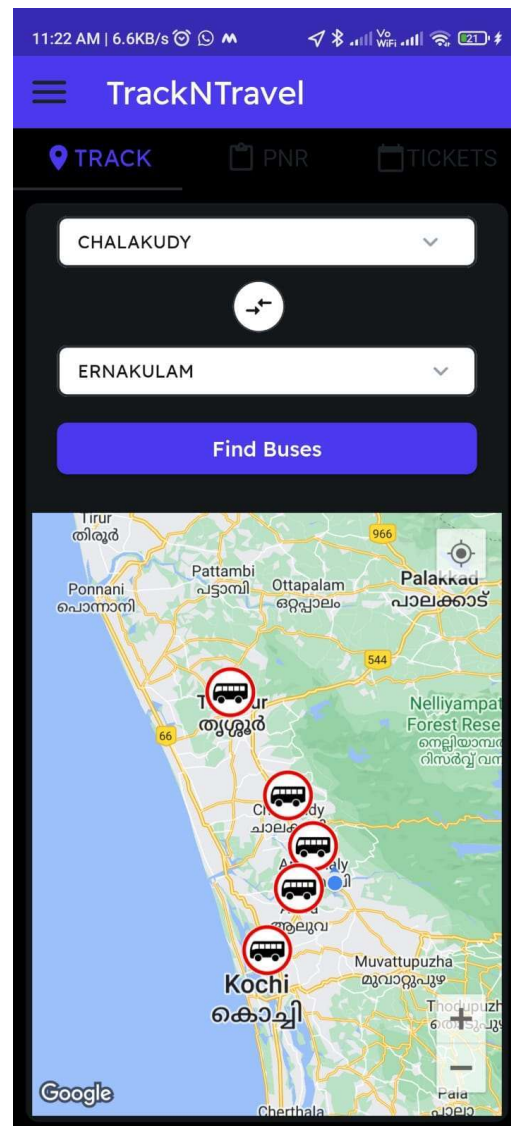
11:22 AM | 6.6KB/s

TrackNTravel

TRACK PNR TICKETS

CHALAKUDY

ERNAKULAM

Find Buses

Tirur
തിരൂർ
966
Pattambi
പട്ടാമ്പി
Ponnani
പൊന്നാനി
Ottapalam
ഒറ്റപ്പാലം
Palakkad
പാലക്കാട്
544
T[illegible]ur
തൃശ്ശൂർ
66
Nelliyampat
Forest Rese
നെല്ലിയാമ്പ
റിസർവ് വന
Ch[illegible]dy
ചാലക്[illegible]
A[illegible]aly
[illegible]
ആലുവ
Muvattupuzha
മൂവാറ്റുപുഴ
Kochi
കൊച്ചി
Thodupuzh
തൊടുപുഴ
Pala
പാലാ
Cherthala
Google